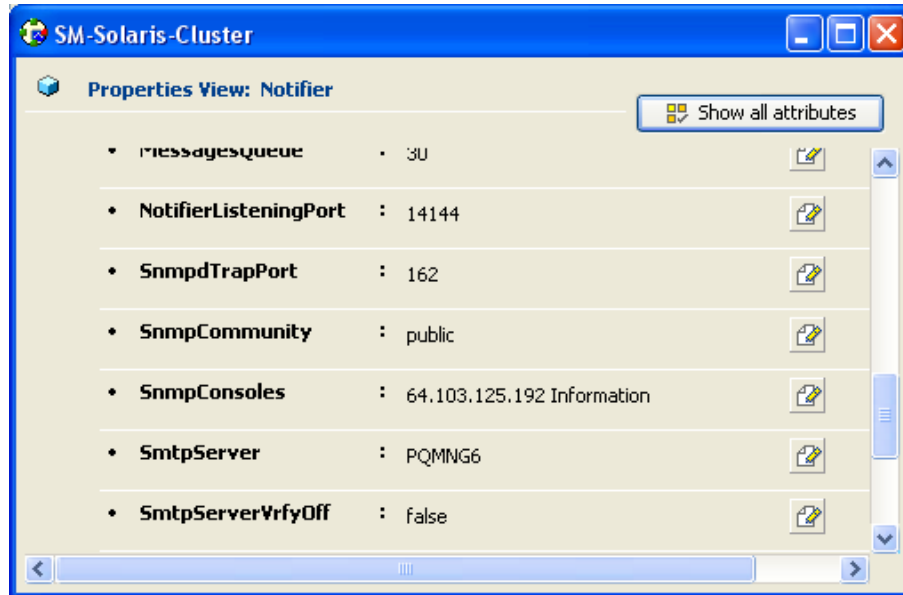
SM-Solaris-Cluster

Properties View: Notifier

Show all attributes

- MessagesQueue : 30
- NotifierListeningPort : 14144
- SnmpdTrapPort : 162
- SnmpCommunity : public
- SnmpConsoles : 64.103.125.192 Information
- SmtpServer : PQMNG6
- SmtpServerVrfyOff : false